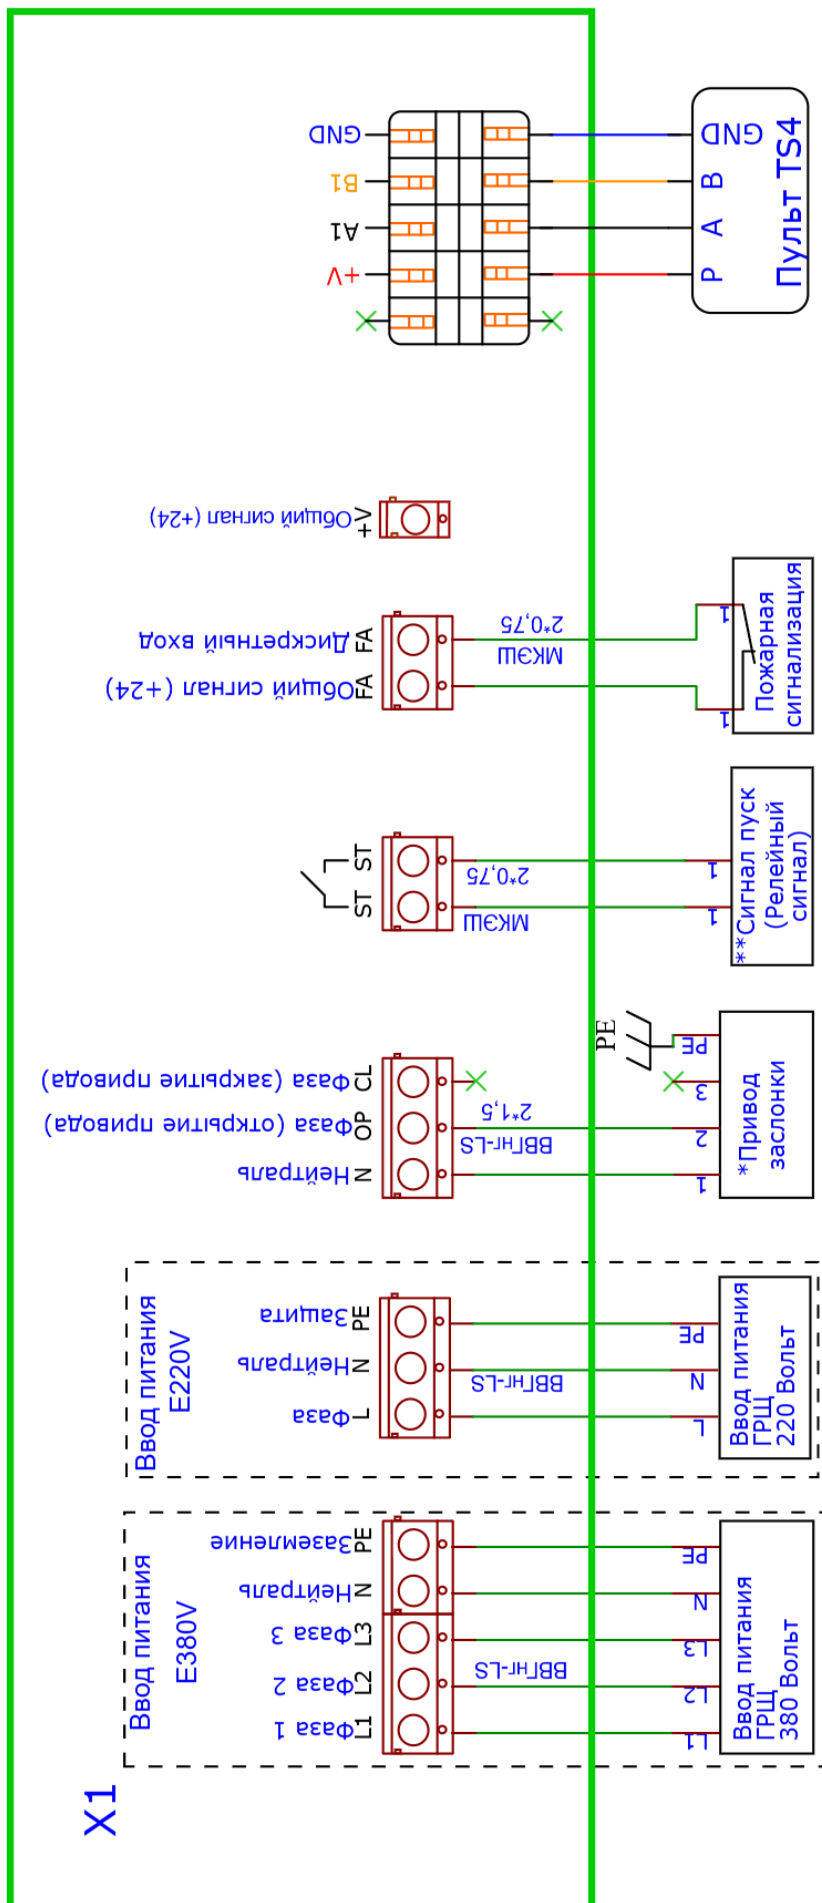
X1

Ввод питания
E380V

L1 Фаза 1
L2 Фаза 2
L3 Фаза 3
N Нейтраль
PE Заземление

ВВГнг-LS

L1
L2
L3
N
PE

Ввод питания
ГРЩ
380 Вольт

Ввод питания
E220V

L Фаза
N Нейтраль
PE Защита

ВВГнг-LS

L
N
PE

Ввод питания
ГРЩ
220 Вольт

N Нейтраль
OP Фаза (открытие привода)
CL Фаза (закрытие привода)

ВВГнг-LS
2*1,5

1
2
3
PE

PE

*Привод
заслонки

ST
ST

МКЭШ
2*0,75

1
1

**Сигнал пуск
(Релейный
сигнал)

FA Общий сигнал (+24)
FA Дискретный вход

МКЭШ
2*0,75

1
1

Пожарная
сигнализация

+V Общий сигнал (+24)

+V
A1
B1
GND

P
A
B
GND

Пульт TS4